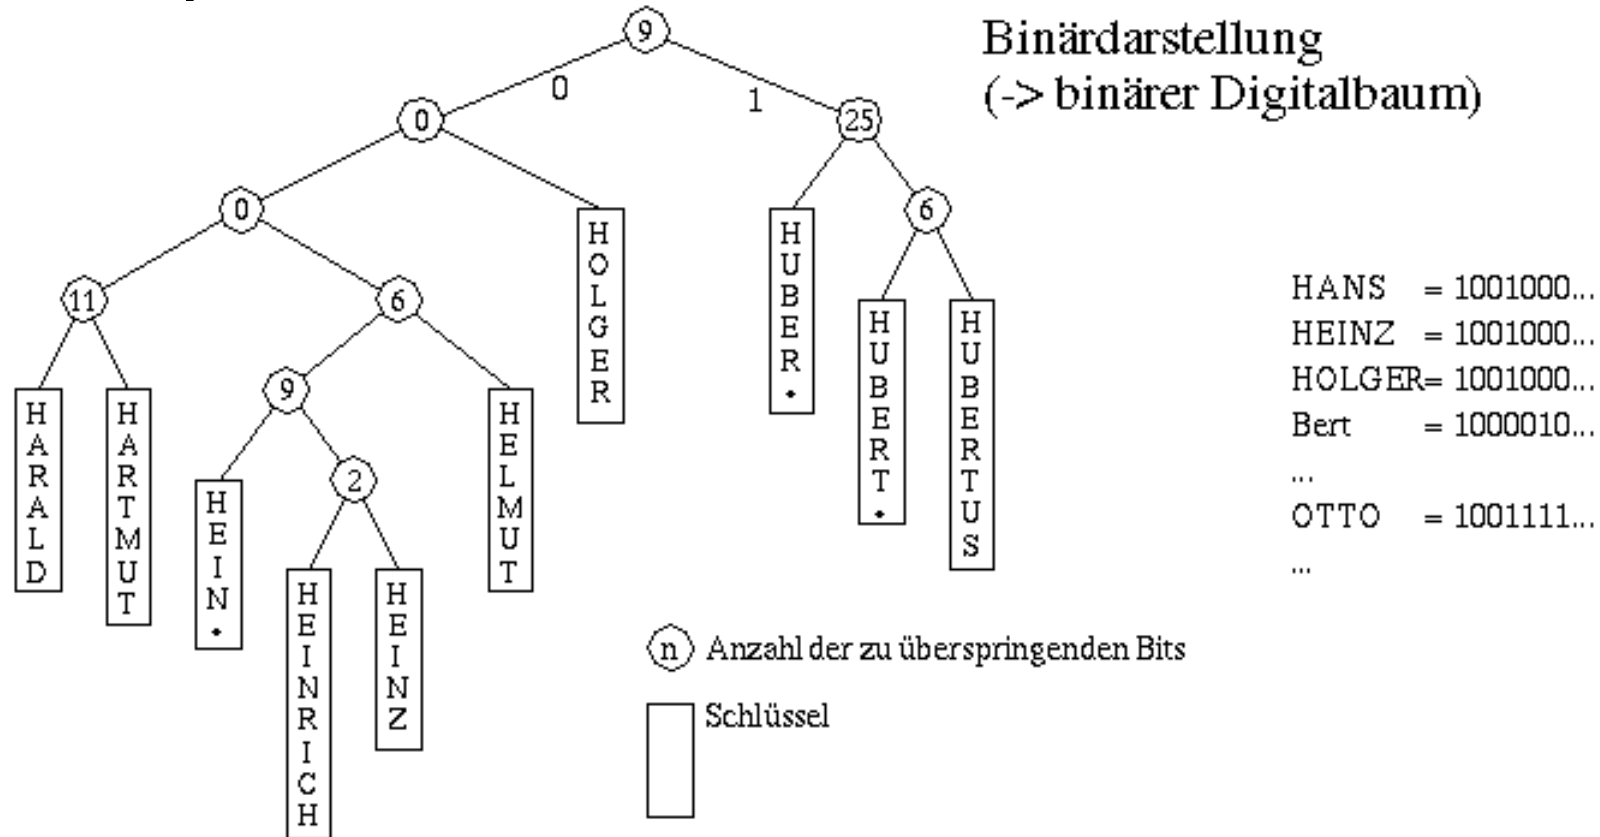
Binärdarstellung
(-> binärer Digitalbaum)

9
0
1
0
25
0
HOLGER
HUBER•
6
11
6
HUBERT•
HUBERTUS
HARALD
HARTMUT
9
HELMUT
HEIN•
2
HEINRICH
HEINZ

HANS = 1001000...
HEINZ = 1001000...
HOLGER= 1001000...
Bert = 1000010...
...
OTTO = 1001111...
...

n Anzahl der zu überspringenden Bits

Schlüssel